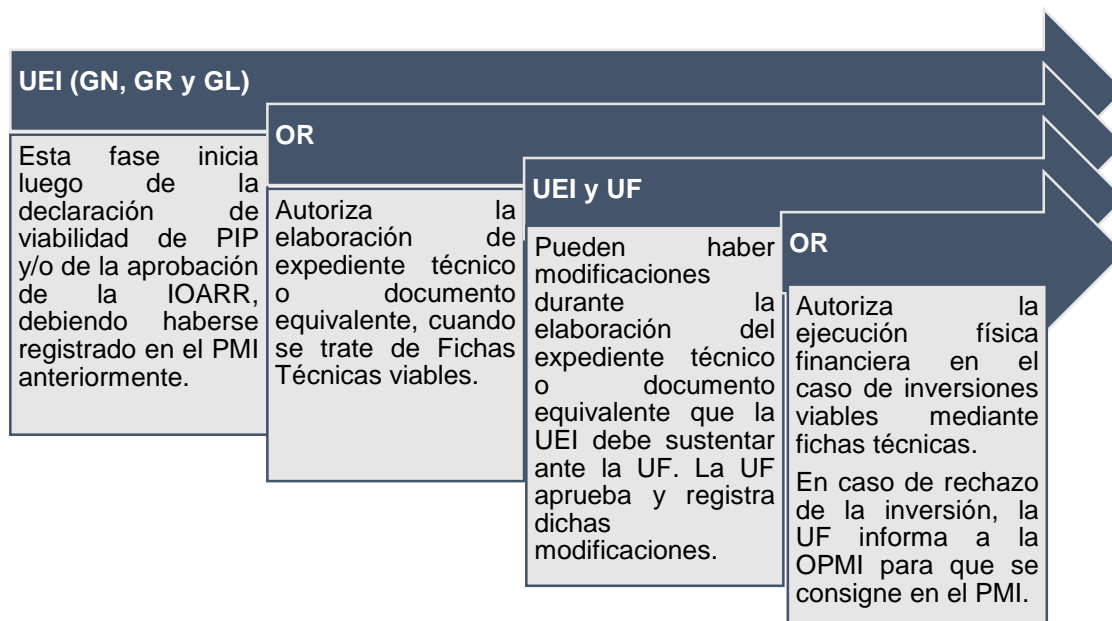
UEI (GN, GR y GL)

Esta fase inicia luego de la declaración de viabilidad de PIP y/o de la aprobación de la IOARR, debiendo haberse registrado en el PMI anteriormente.

OR

Autoriza la elaboración de expediente técnico o documento equivalente, cuando se trate de Fichas Técnicas viables.

UEI y UF

Pueden haber modificaciones durante la elaboración del expediente técnico o documento equivalente que la UEI debe sustentar ante la UF. La UF aprueba y registra dichas modificaciones.

OR

Autoriza la ejecución física financiera en el caso de inversiones viables mediante fichas técnicas.

En caso de rechazo de la inversión, la UF informa a la OPMI para que se consigne en el PMI.